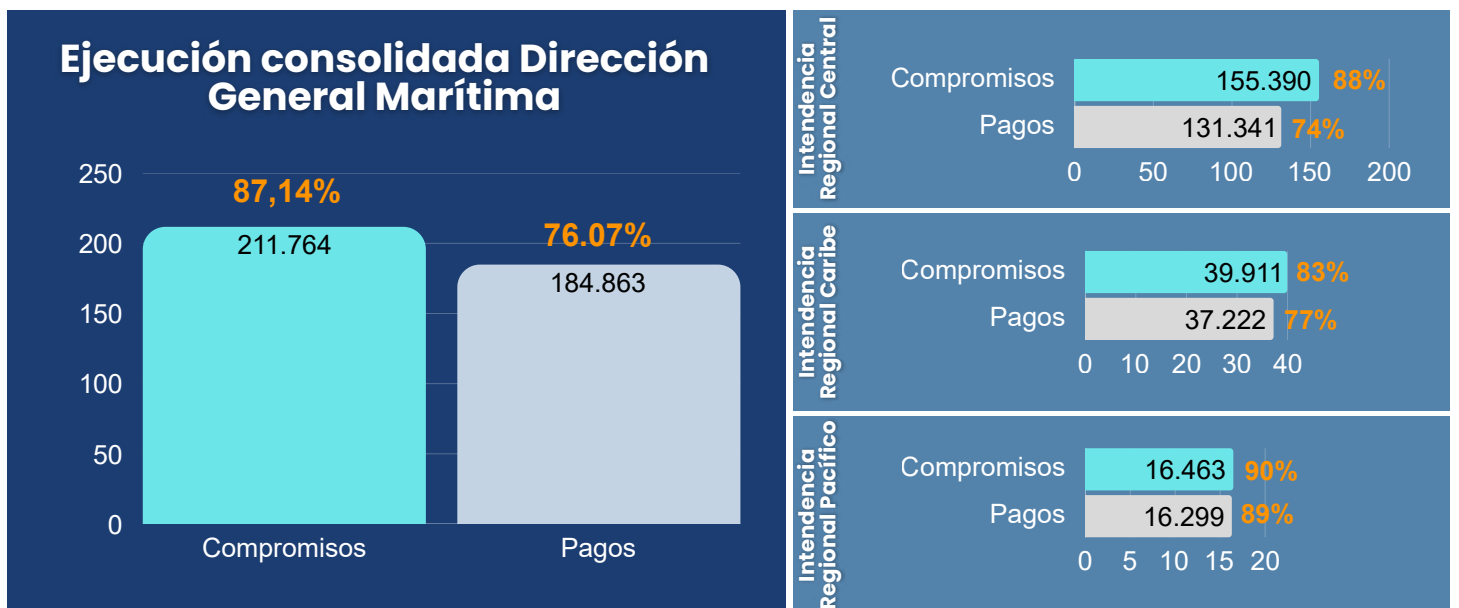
Ejecución consolidada Dirección General Marítima

250
200
150
100
50
0

87,14%
211.764
76.07%
184.863

Compromisos
Pagos

Intendencia Regional Central
Compromisos 155.390 88%
Pagos 131.341 74%
0 50 100 150 200

Intendencia Regional Caribe
Compromisos 39.911 83%
Pagos 37.222 77%
0 10 20 30 40

Intendencia Regional Pacífico
Compromisos 16.463 90%
Pagos 16.299 89%
0 5 10 15 20